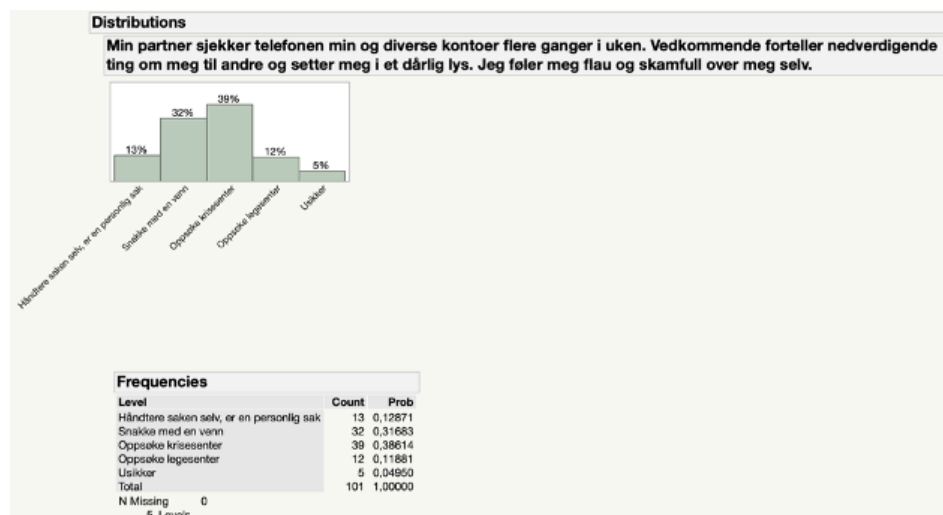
Distributions

Min partner sjekker telefonen min og diverse kontoer flere ganger i uken. Vedkommende forteller nedverdigende ting om meg til andre og setter meg i et dårlig lys. Jeg føler meg flau og skamfull over meg selv.

13%
32%
39%
12%
5%

Håndtere saken selv, er en personlig sak
Snakke med en venn
Oppsøke krisesenter
Oppsøke legesenter
Usikker

Frequencies

| Level | Count | Prob |
|---|---|---|
| Håndtere saken selv, er en personlig sak | 13 | 0,12871 |
| Snakke med en venn | 32 | 0,31683 |
| Oppsøke krisesenter | 39 | 0,38614 |
| Oppsøke legesenter | 12 | 0,11881 |
| Usikker | 5 | 0,04950 |
| Total | 101 | 1,00000 |

N Missing 0
5 Levels